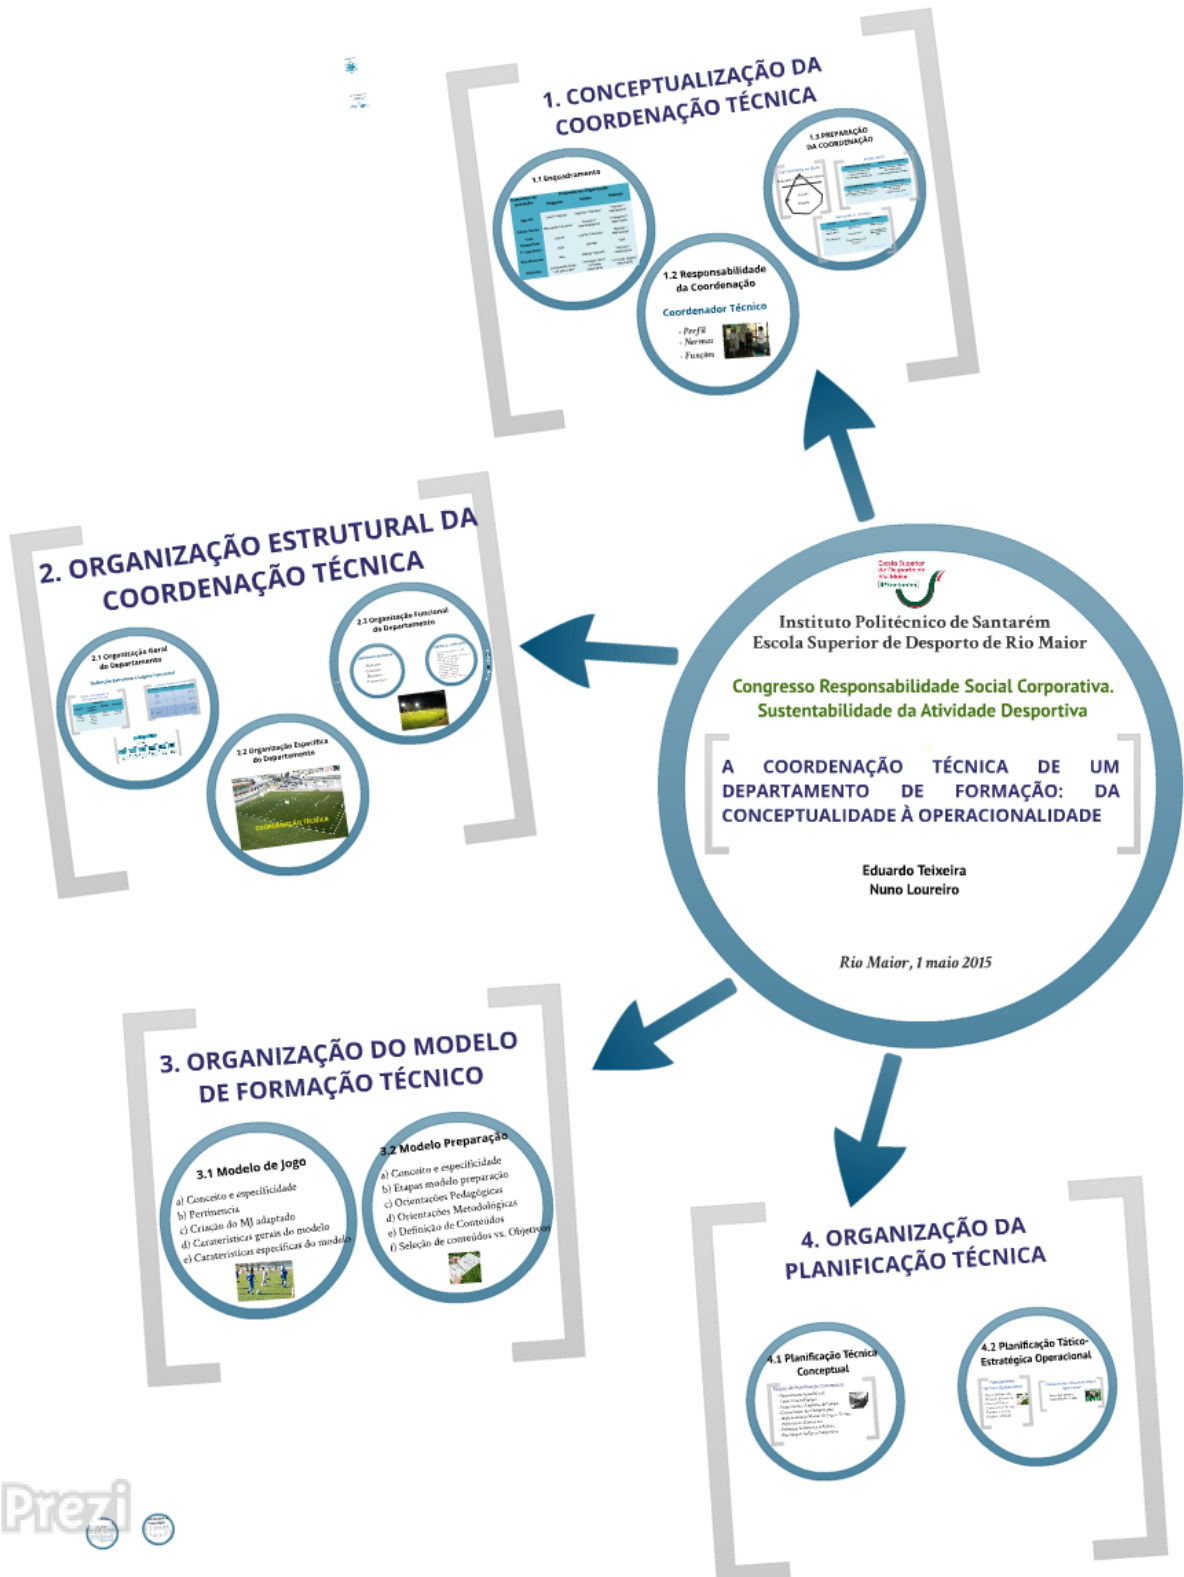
1. CONCEPTUALIZAÇÃO DA COORDENAÇÃO TÉCNICA

1.1 Enquadramento

1.3 PREPARAÇÃO DA COORDENAÇÃO

1.2 Responsabilidade da Coordenação

Coordenador Técnico

- Perfil
- Normas
- Funções

2. ORGANIZAÇÃO ESTRUTURAL DA COORDENAÇÃO TÉCNICA

2.1 Organização Geral do Departamento

2.3 Organização Funcional do Departamento

2.2 Organização Específica do Departamento

COORDENAÇÃO TÉCNICA

Escola Superior de Desporto de Rio Maior

Instituto Politécnico de Santarém
Escola Superior de Desporto de Rio Maior

Congresso Responsabilidade Social Corporativa.
Sustentabilidade da Atividade Desportiva

A COORDENAÇÃO TÉCNICA DE UM DEPARTAMENTO DE FORMAÇÃO: DA CONCEPTUALIDADE À OPERACIONALIDADE

Eduardo Teixeira
Nuno Loureiro

Rio Maior, 1 maio 2015

3. ORGANIZAÇÃO DO MODELO DE FORMAÇÃO TÉCNICO

3.1 Modelo de Jogo
a) Conceito e especificidade
b) Pertinencia
c) Criação do MJ adaptado
d) Caraterísticas gerais do modelo
e) Caraterísticas especificas do modelo

3.2 Modelo Preparação
a) Conceito e especificidade
b) Etapas modelo preparação
c) Orientações Pedagógicas
d) Orientações Metodologicas
e) Definição de Conteúdos
f) Seleção de conteúdos vs. Objetivos

4. ORGANIZAÇÃO DA PLANIFICAÇÃO TÉCNICA

4.1 Planificação Técnica Conceptual

4.2 Planificação Tático-Estratégica Operacional

Prezi